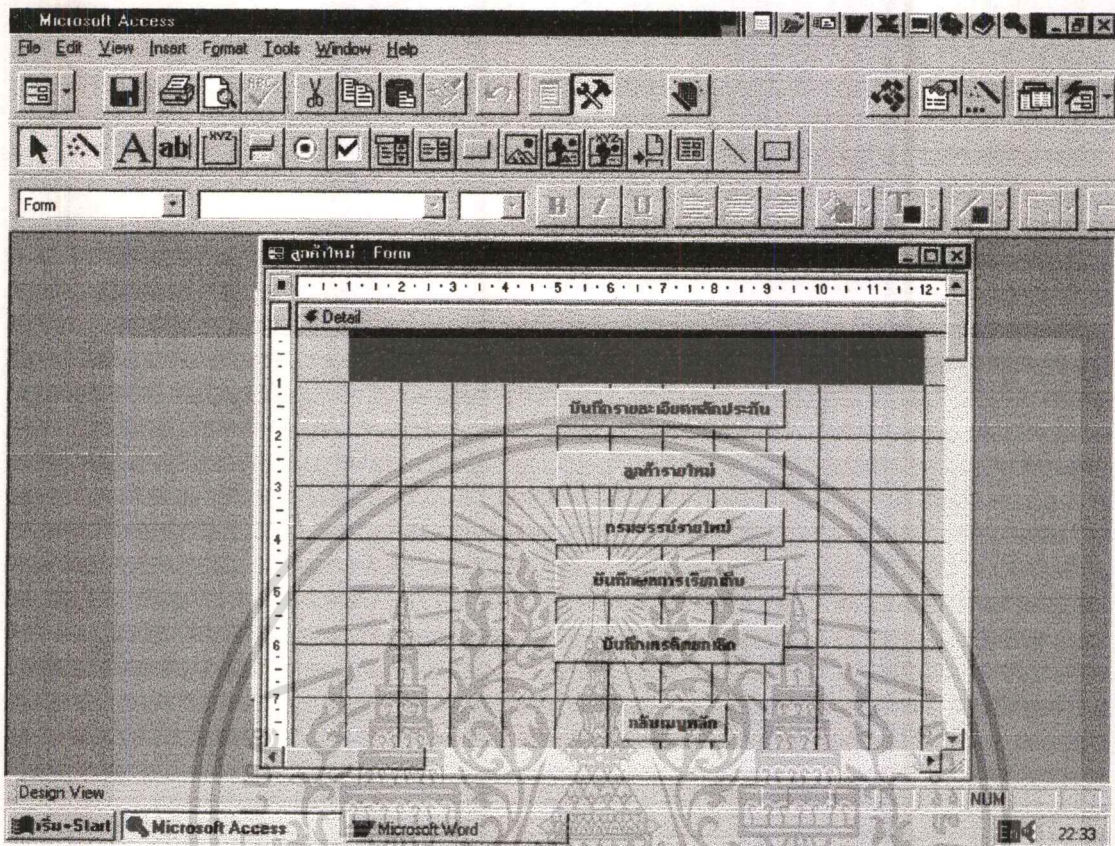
Microsoft Access

File Edit View Insert Format Tools Window Help

Form

ลูกค้าใหม่ : Form

1 2 3 4 5 6 7 8 9 10 11 12

Detail

บันทึกรายละเอียดหลักประกัน

ลูกค้ารายใหม่

กรมธรรม์รายใหม่

บันทึกผลการเรียกคืน

บันทึกเครดิตยกเลิก

กลับเมนูหลัก

Design View

NUM

เริ่ม-Start Microsoft Access Microsoft Word

22:33